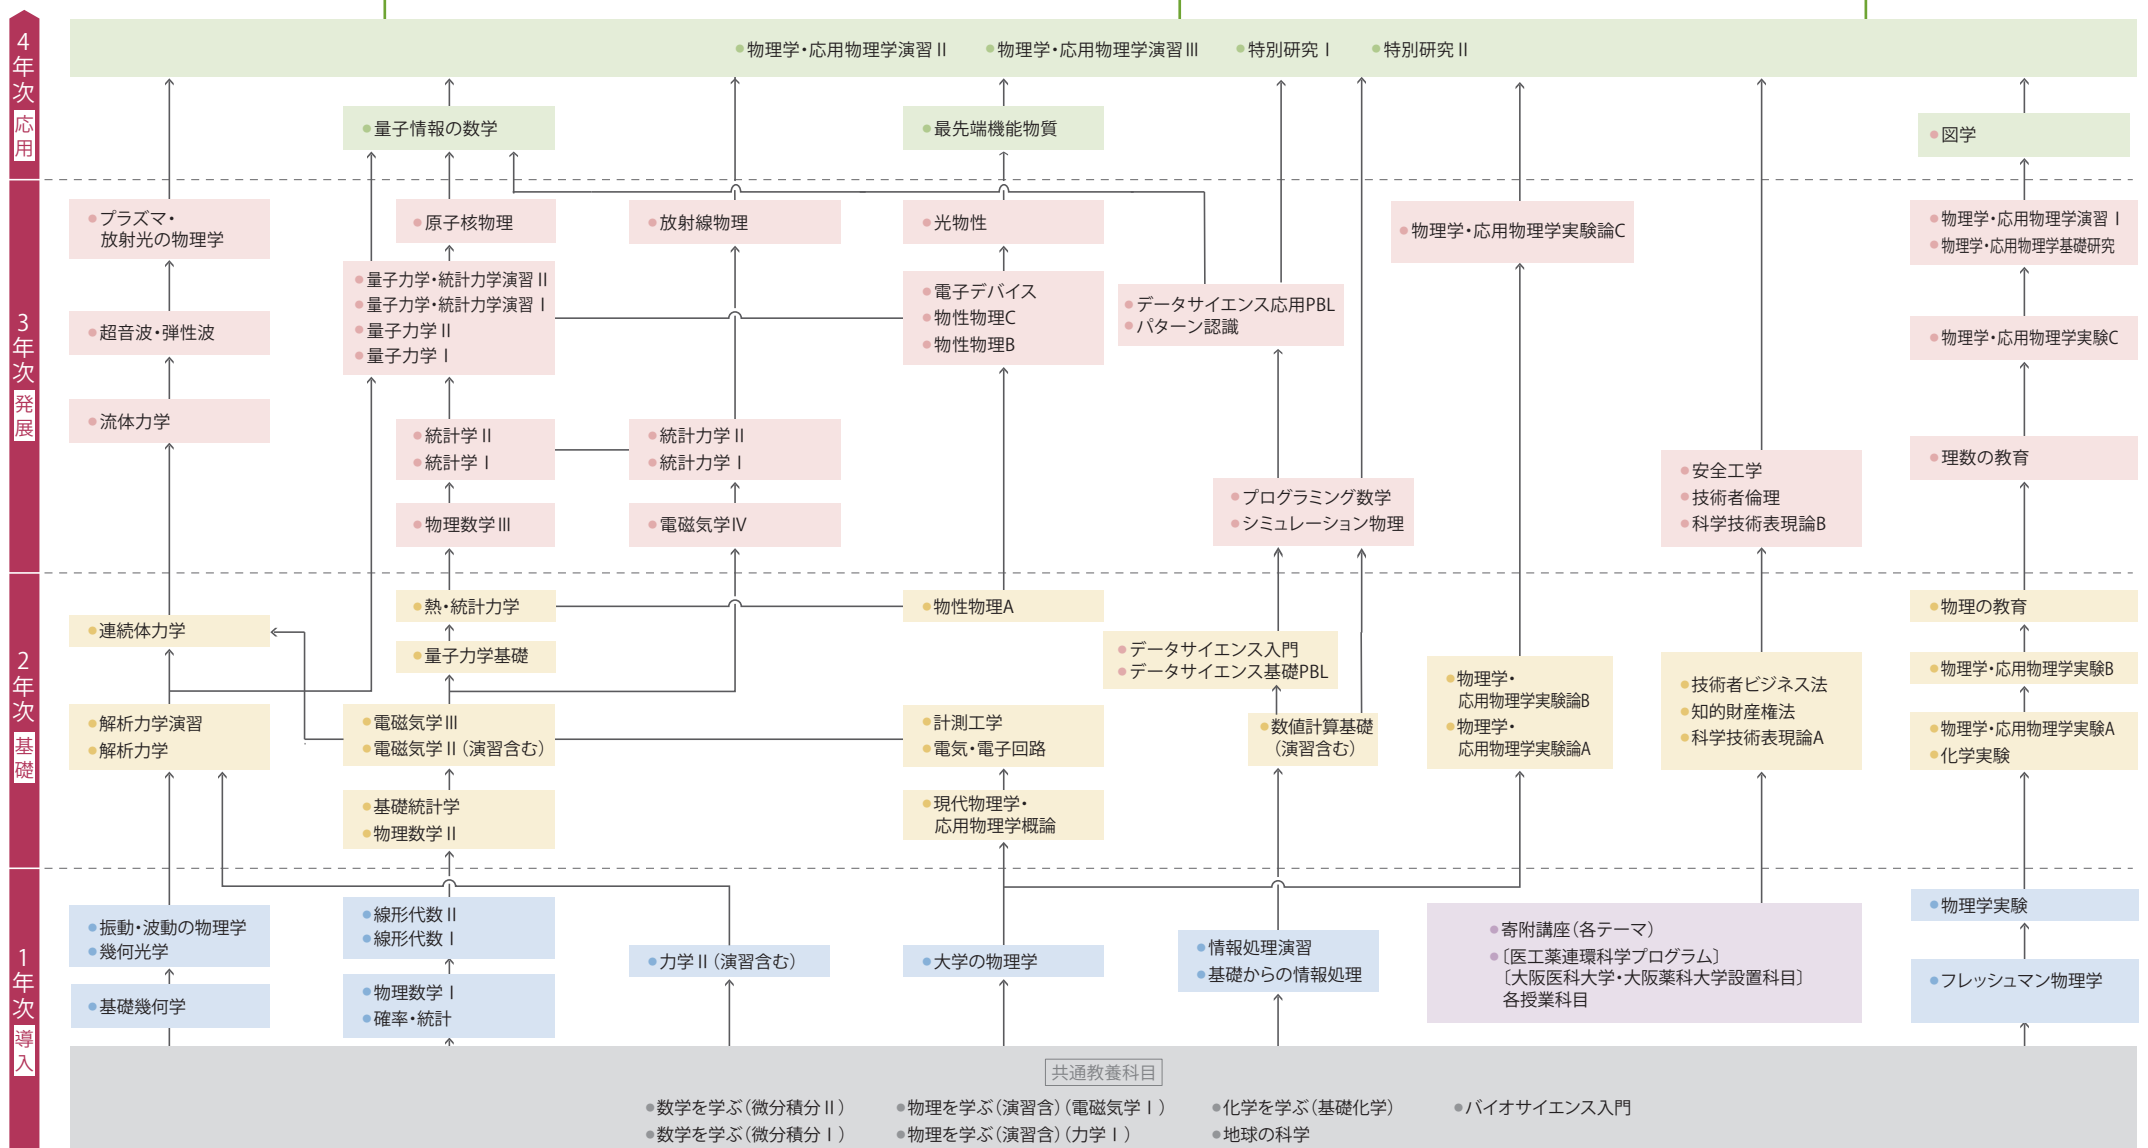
4年次 応用

物理学・応用物理学演習 II
物理学・応用物理学演習 III
特別研究 I
特別研究 II

量子情報の数学
最先端機能物質
図学

3年次 発展

プラズマ・放射光の物理学
原子核物理
放射線物理
光物性
物理学・応用物理学実験論C
物理学・応用物理学演習 I
物理学・応用物理学基礎研究

量子力学・統計力学演習 II
量子力学・統計力学演習 I
量子力学 II
量子力学 I

電子デバイス
物性物理C
物性物理B

データサイエンス応用PBL
パターン認識

超音波・弾性波
物理学・応用物理学実験C

流体力学
統計学 II
統計学 I
統計力学 II
統計力学 I
理数の教育

安全工学
技術者倫理
科学技術表現論B

プログラミング数学
シミュレーション物理

物理数学 III
電磁気学 IV

2年次 基礎

熱・統計力学
物性物理A
物理の教育
連続体力学
量子力学基礎
データサイエンス入門
データサイエンス基礎PBL
物理学・応用物理学実験論B
物理学・応用物理学実験論A
技術者ビジネス法
知的財産権法
科学技術表現論A
物理学・応用物理学実験B
物理学・応用物理学実験A
化学実験

解析力学演習
解析力学
電磁気学 III
電磁気学 II（演習含む）
計測工学
電気・電子回路
数値計算基礎（演習含む）

基礎統計学
物理数学 II
現代物理学・応用物理学概論

1年次 導入

振動・波動の物理学
幾何光学
線形代数 II
線形代数 I
力学 II（演習含む）
大学の物理学
情報処理演習
基礎からの情報処理
寄附講座（各テーマ）
〔医工薬連環科学プログラム〕〔大阪医科大学・大阪薬科大学設置科目〕各授業科目
物理学実験
フレッシュマン物理学

基礎幾何学
物理数学 I
確率・統計

共通教養科目
数学を学ぶ（微分積分 II）
数学を学ぶ（微分積分 I）
物理を学ぶ（演習含）（電磁気学 I）
物理を学ぶ（演習含）（力学 I）
化学を学ぶ（基礎化学）
地球の科学
バイオサイエンス入門